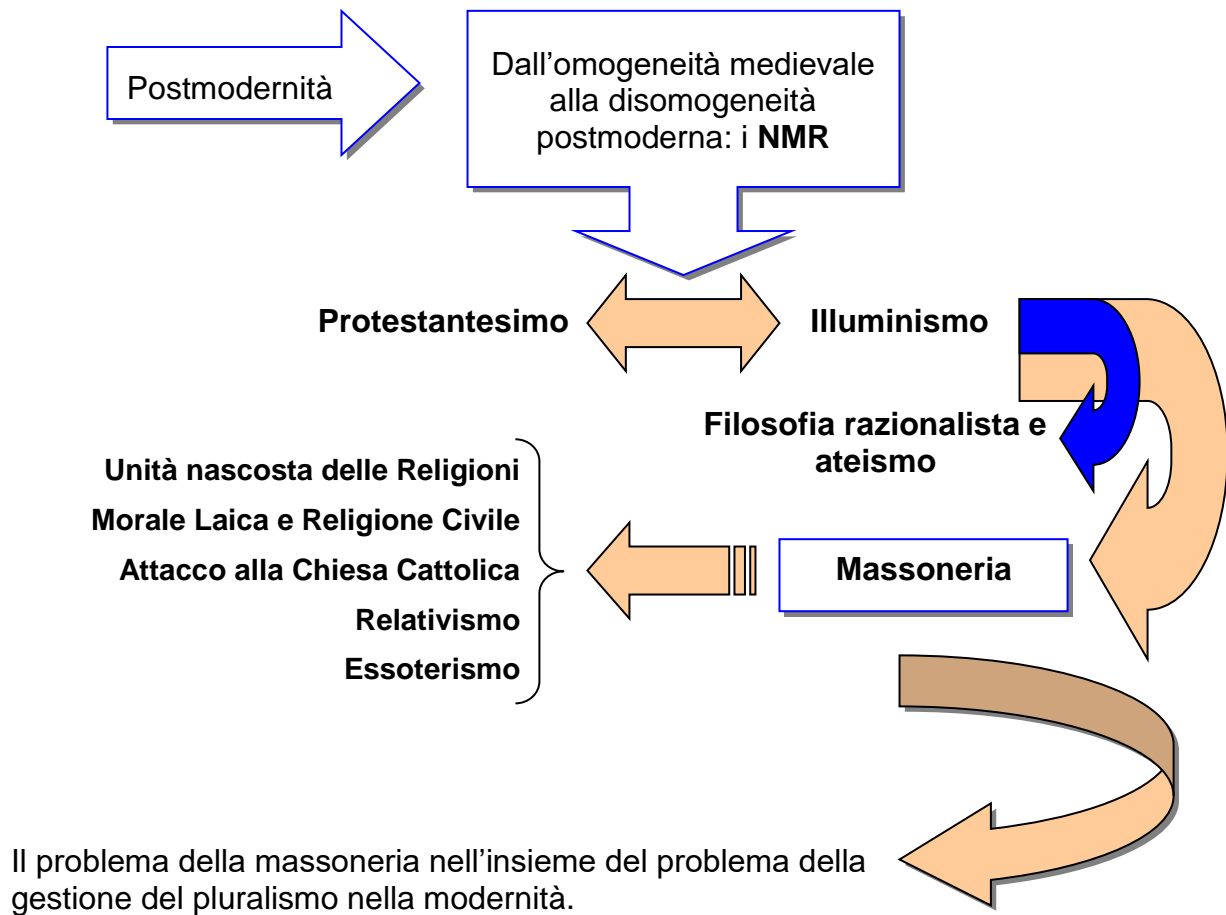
Postmodernità

Dall’omogeneità medievale alla disomogeneità postmoderna: i **NMR**

**Protestantesimo**

**Illuminismo**

**Filosofia razionalista e ateismo**

**Unità nascosta delle Religioni**
**Morale Laica e Religione Civile**
**Attacco alla Chiesa Cattolica**
**Relativismo**
**Essoterismo**

**Massoneria**

Il problema della massoneria nell’insieme del problema della gestione del pluralismo nella modernità.